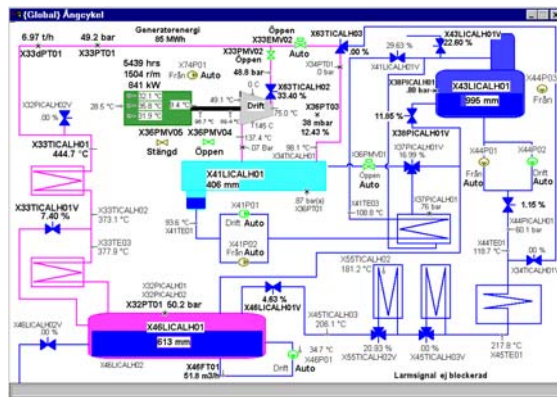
{Global} Ångcykel

6.97 t/h
X33dPT01
49.2 bar
X33PT01
Generatorenergi
85 MWh
Öppen
X33EMV02
Auto
X63TICALH03
.00 %
29.63 %
X41LICALH01V
X43LICALH01V
22.60 %
X44P03
Från

5439 hrs
1504 r/m
841 kW
X33PMV02
Öppen
X74P01
Från Auto
48.8 bar
X63TICALH02
33.40 %
X34PT01
0 bar
X38PICALH01
.80 bar
X43LICALH01
995 mm

X32PICALH02V
.00 %
28.5 °C
32.1 °C
35.6 °C
31.9 °C
8.4 °C
49.1 °C
46.7 °C
Drift
75.0 °C
X36PT03
38 mbar
12.43 %
11.95 %
X38PICALH01V

X36PMV05
Stängd
X36PMV04
Öppen
145 C
137.4 °C
.07 Bar
98.1 °C
X34TICALH01
X36PMV01
Öppen
Auto
X37PICALH01V
16.99 %
X44P01
Från
Auto
X44P02
Drift
Auto

X33TICALH01
444.7 °C
X41LICALH01
406 mm
.87 bar(a)
X36PT01
X37PICALH01
.76 bar
1.15 %

X33TICALH02
373.1 °C
93.6 °C
X41TE01
X41P01
Drift Auto
X41TE03
100.8 °C
X44PICALH01
60.1 bar

X33TICALH01V
7.40 %
X33TE03
377.8 °C
X41P02
Från Auto
X44TE01
118.7 °C
.00 %
X34TICALH01V

X32PICALH01
X32PICALH02
X32PT01 50.2 bar
4.63 %
X46LICALH01V
X55TICALH02
181.2 °C
X45TICALH03
206.1 °C

X46LICALH02V
.00 %
X46LICALH01
613 mm
34.7 °C
X46P01
Drift
Auto
20.93 %
X55TICALH02V
.00 %
X45TICALH03V
217.8 °C
X45TE01

X46LICALH02
X46FT01
61.8 m3/h
Larmsignal ej blockerad